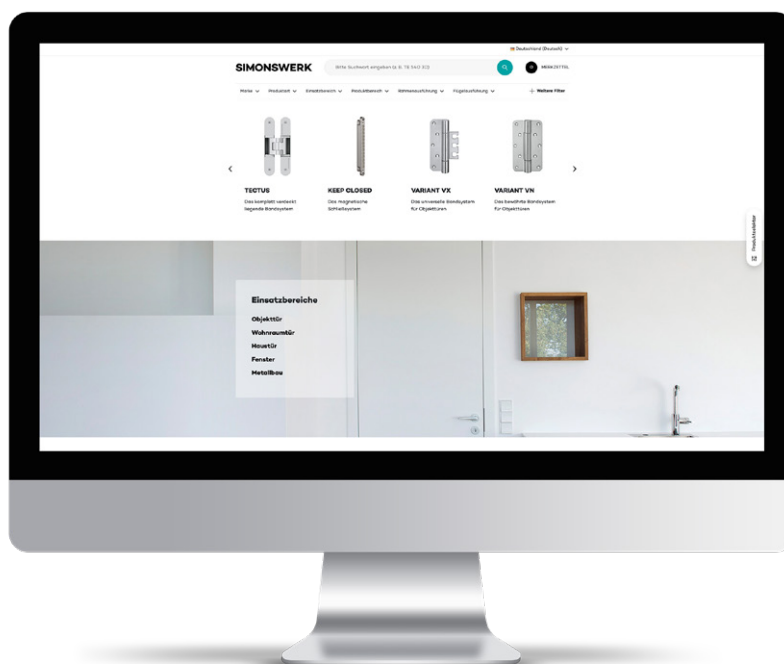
Deutschland (Deutsch)

SIMONSWERK

Bitte Suchwort eingeben (z. B. TE 540 3D)

MERKZETTEL

Marke Produktart Einsatzbereich Produktbereich Rahmenausführung Flügelausführung

+ Weitere Filter

TECTUS
Das komplett verdeckt liegende Bandsystem

KEEP CLOSED
Das magnetische Schließsystem

VARIANT VX
Das universelle Bandsystem für Objekttüren

VARIANT VN
Das bewährte Bandsystem für Objekttüren

Produktberater

Einsatzbereiche
Objekttür
Wohnraumtür
Haustür
Fenster
Metallbau